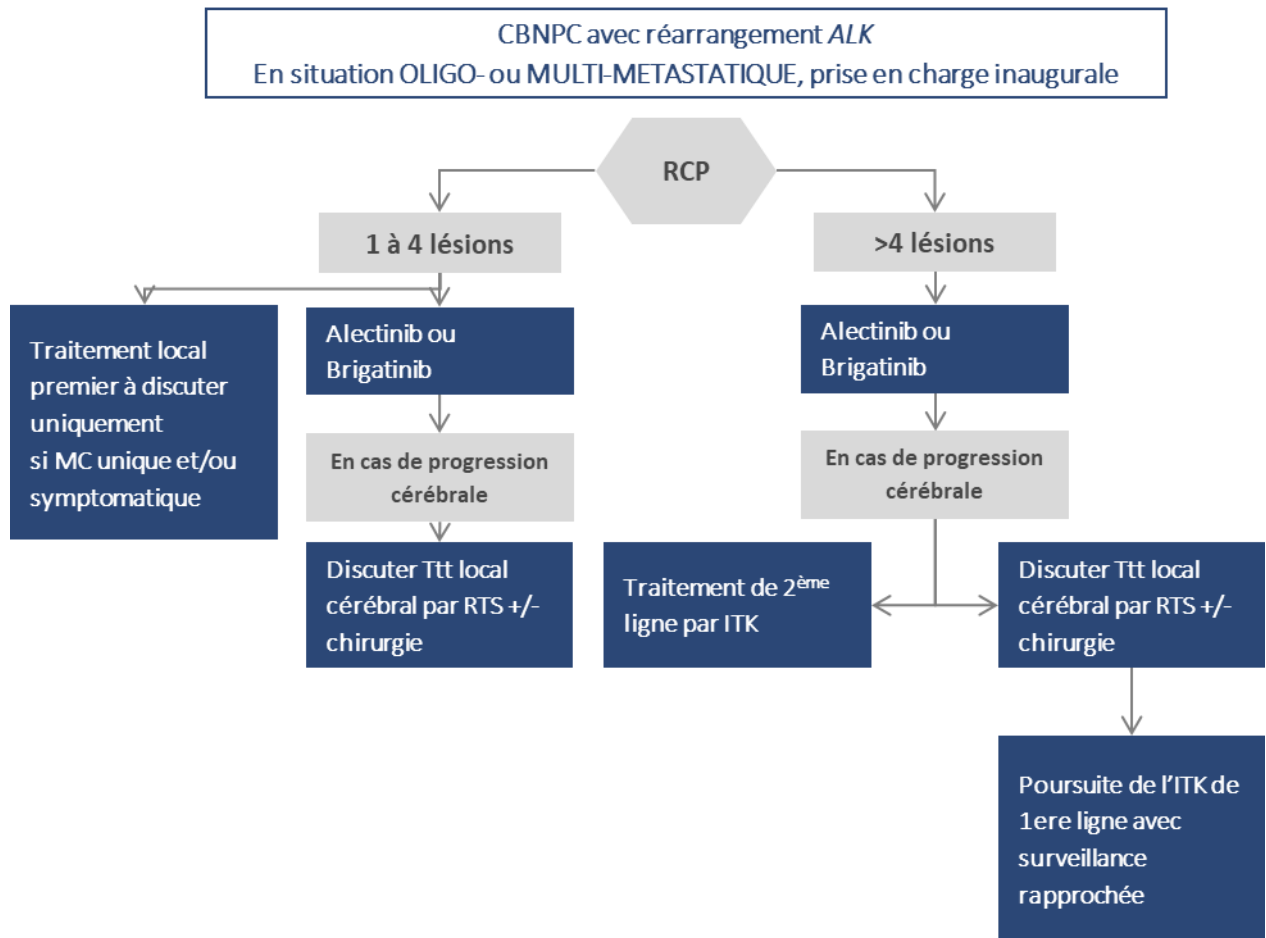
CBNPC avec réarrangement *ALK*
En situation OLIGO- ou MULTI-METASTATIQUE, prise en charge inaugurale

RCP

1 à 4 lésions

Traitement local premier à discuter uniquement si MC unique et/ou symptomatique

Alectinib ou Brigatinib

En cas de progression cérébrale

Discuter Ttt local cérébral par RTS +/- chirurgie

>4 lésions

Alectinib ou Brigatinib

En cas de progression cérébrale

Traitement de $2^{ème}$ ligne par ITK

Discuter Ttt local cérébral par RTS +/- chirurgie

Poursuite de l'ITK de 1ere ligne avec surveillance rapprochée